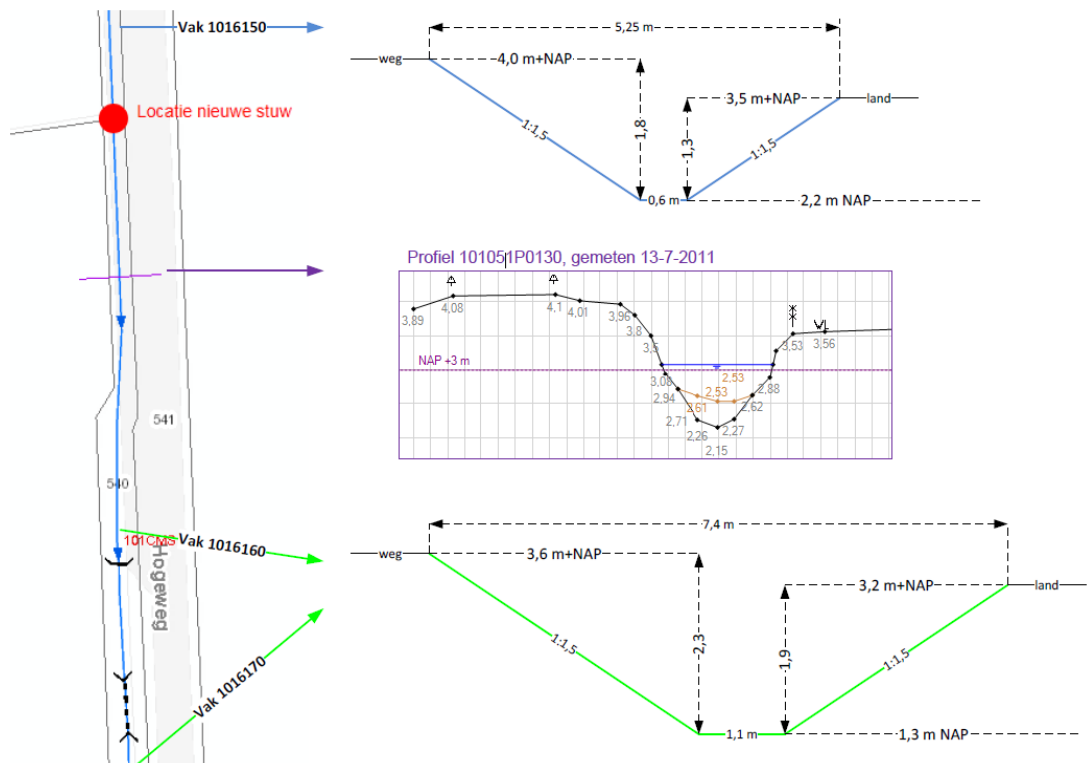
Vak 1016150

Locatie nieuwe stuw

5,25 m
weg
4,0 m+NAP
1,8
3,5 m+NAP
land
1:1,5
1,3
1:1,5
0,6 m
2,2 m NAP

Profiel 10105|1P0130, gemeten 13-7-2011

3,89
4,08
4,1
4,01
3,96
3,8
3,5
3,53
3,56
NAP +3 m
2,53
3,08
2,53
2,88
2,94
2,61
2,62
2,71
2,26
2,27
2,15

541

540

101CMS
Vak 1016160

Hogeweg

Vak 1016170

7,4 m
weg
3,6 m+NAP
2,3
3,2 m+NAP
land
1:1,5
1,9
1:1,5
1,1 m
1,3 m NAP